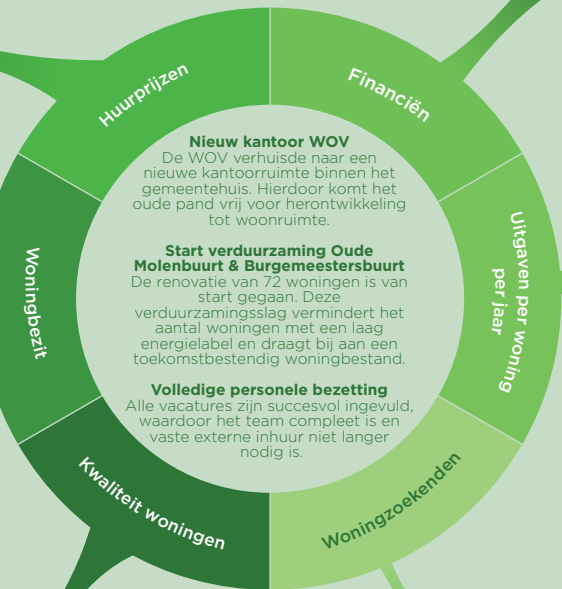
Huurprijzen

Financiën

Uitgaven per woning per jaar

Woningzoekenden

Kwaliteit woningen

Woningbezit

Nieuw kantoor WOV
De WOV verhuisde naar een nieuwe kantoorruimte binnen het gemeentehuis. Hierdoor komt het oude pand vrij voor herontwikkeling tot woonruimte.

Start verduurzaming Oude Molenbuurt & Burgemeestersbuurt
De renovatie van 72 woningen is van start gegaan. Deze verduurzamingsslag vermindert het aantal woningen met een laag energielabel en draagt bij aan een toekomstbestendig woningbestand.

Volledige personele bezetting
Alle vacatures zijn succesvol ingevuld, waardoor het team compleet is en vaste externe inhuur niet langer nodig is.